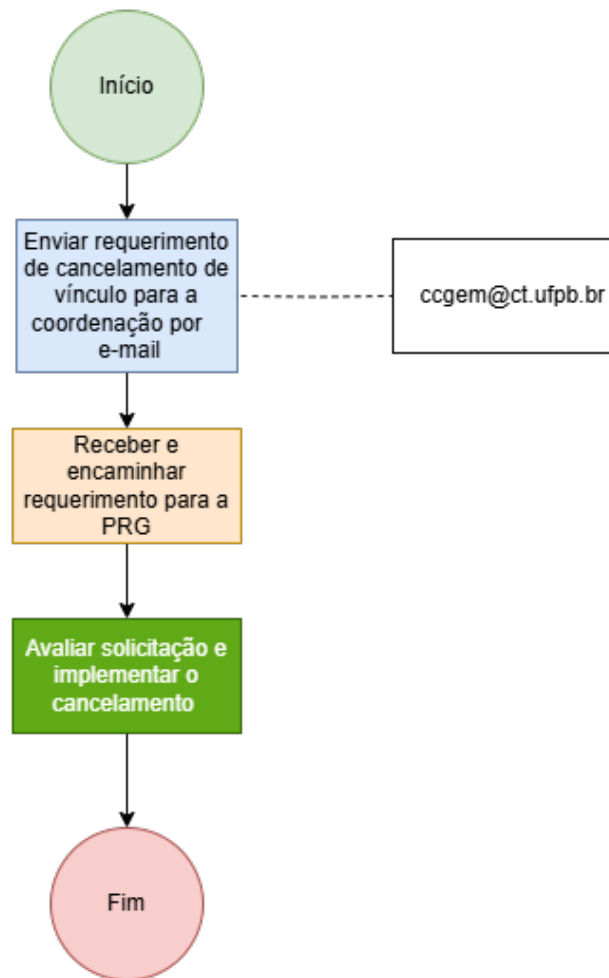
Início

Enviar requerimento de cancelamento de vínculo para a coordenação por e-mail

ccgem@ct.ufpb.br

Receber e encaminhar requerimento para a PRG

Avaliar solicitação e implementar o cancelamento

Fim